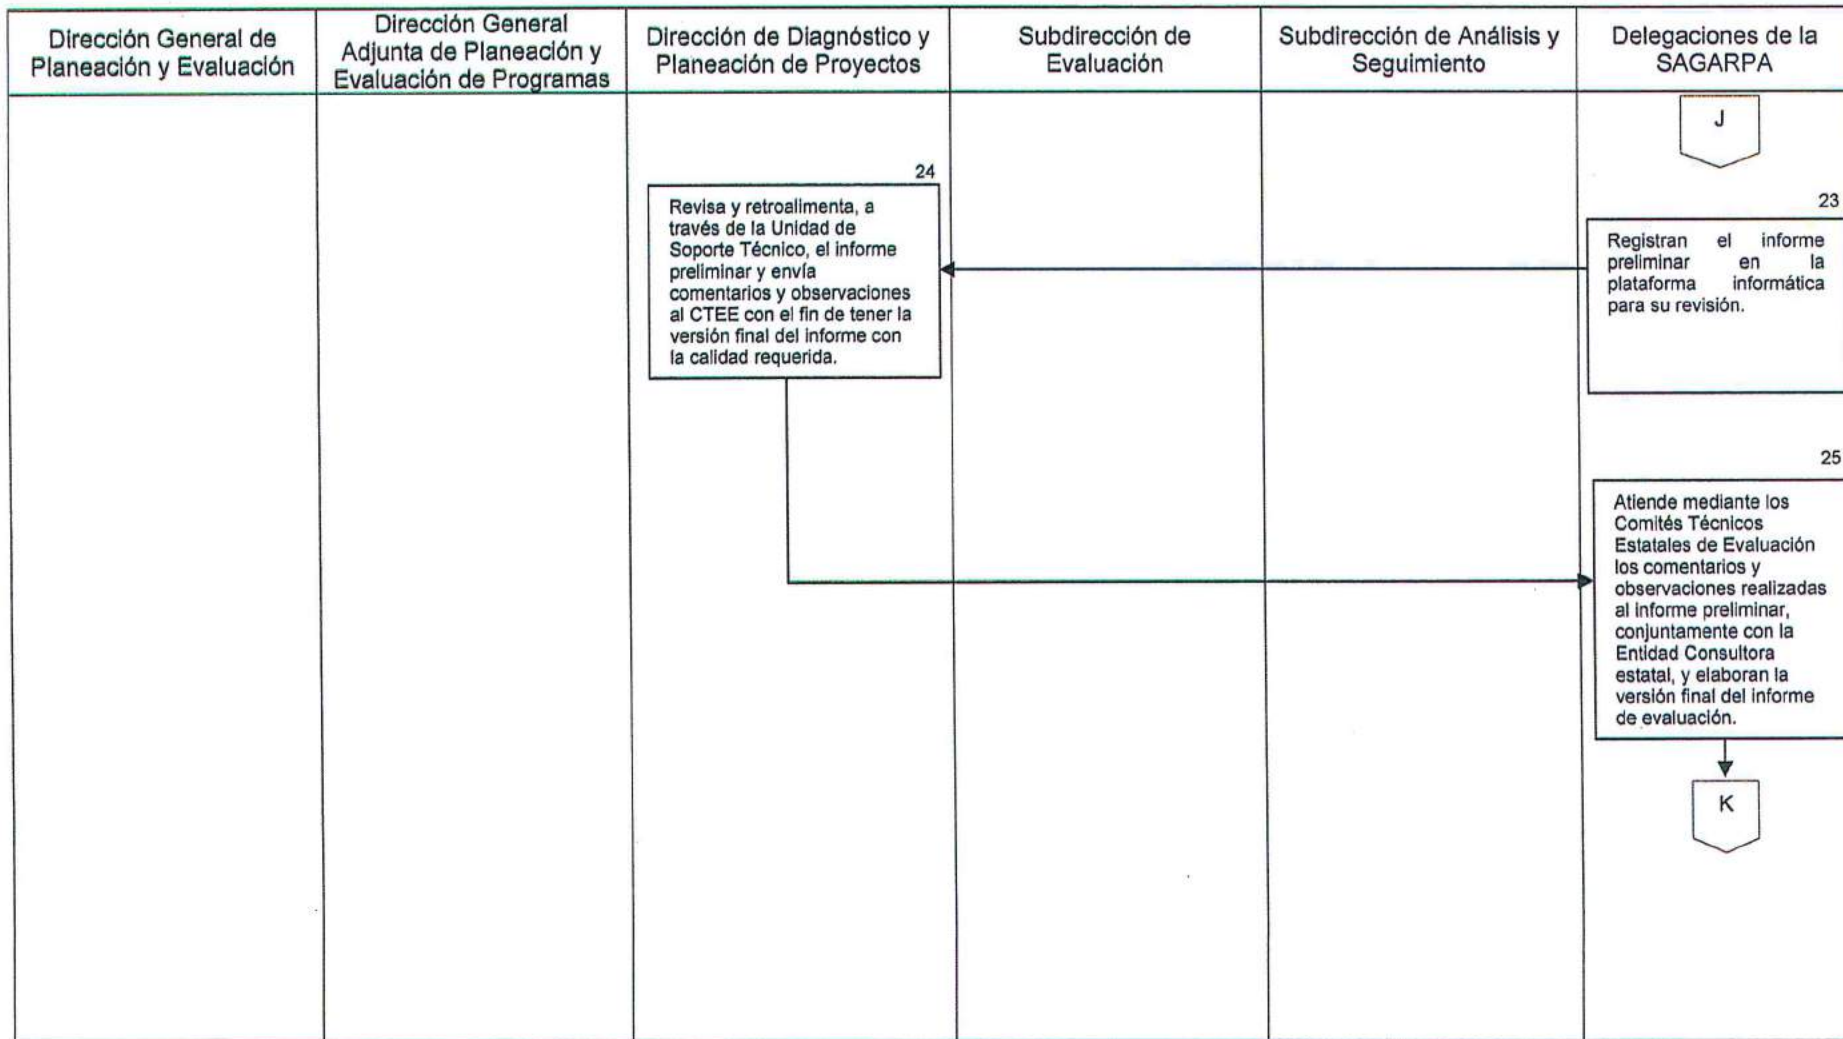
| Dirección General de Planeación y Evaluación | Dirección General Adjunta de Planeación y Evaluación de Programas | Dirección de Diagnóstico y Planeación de Proyectos | Subdirección de Evaluación | Subdirección de Análisis y Seguimiento | Delegaciones de la SAGARPA |
|---|---|---|---|---|---|

J

23

Registran el informe preliminar en la plataforma informática para su revisión.

24

Revisa y retroalimenta, a través de la Unidad de Soporte Técnico, el informe preliminar y envía comentarios y observaciones al CTEE con el fin de tener la versión final del informe con la calidad requerida.

25

Atiende mediante los Comités Técnicos Estatales de Evaluación los comentarios y observaciones realizadas al informe preliminar, conjuntamente con la Entidad Consultora estatal, y elaboran la versión final del informe de evaluación.

K